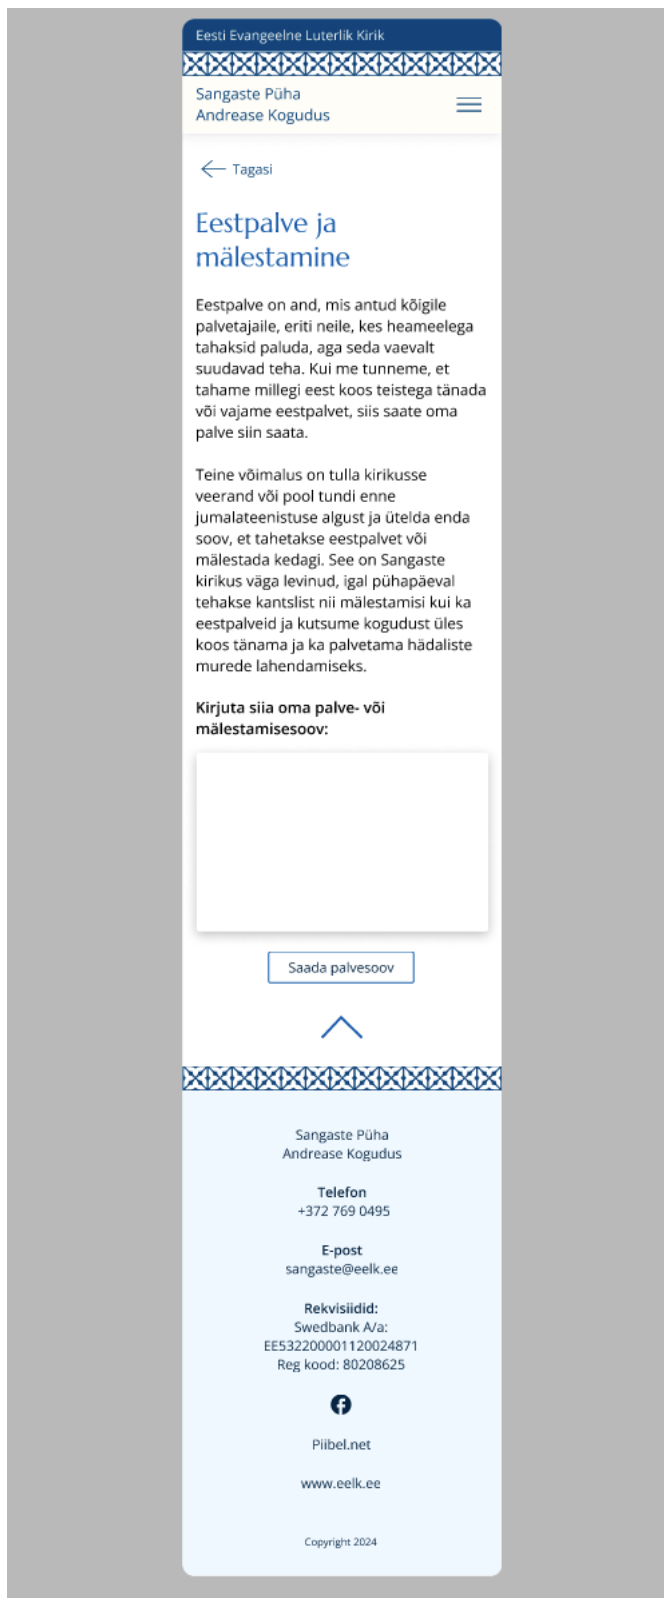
Eesti Evangeelne Luterlik Kirik

Sangaste Püha Andrease Kogudus

Tagasi

Eestpalve ja mälestamine

Eestpalve on and, mis antud kõigile palvetajaile, eriti neile, kes heameelega tahaksid paluda, aga seda vaevalt suudavad teha. Kui me tunneme, et tahame millegi eest koos teistega tänada või vajame eestpalvet, siis saate oma palve siin saata.

Teine võimalus on tulla kirikusse veerand või pool tundi enne jumalateenistuse algust ja ütelda enda soov, et tahetakse eestpalvet või mälestada kedagi. See on Sangaste kirikus väga levinud, igal pühapäeval tehakse kantslist nii mälestamisi kui ka eestpalveid ja kutsume kogudust üles koos tänama ja ka palvetama hädaliste murede lahendamiseks.

Kirjuta siia oma palve- või mälestamisesoov:

Saada palvesoov

Sangaste Püha Andrease Kogudus

Telefon
+372 769 0495

E-post
sangaste@eelk.ee

Rekvisiidid:
Swedbank A/a:
EE532200001120024871
Reg kood: 80208625

Piibel.net

www.eelk.ee

Copyright 2024